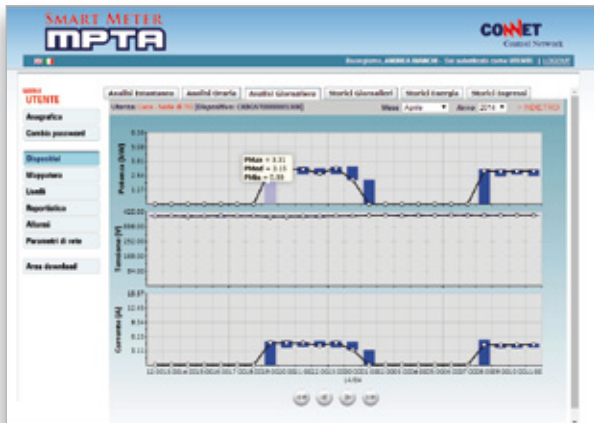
SMART METER
MPTA

CONNET
Control Network

Buongiorno, ANDREA BIANCHI - Sei autenticato come UTENTE | LOGOUT

UTENTE

Anagrafica
Cambio password

Dispositivi
Mappatura
Livelli
Reportistica
Allarmi
Parametri di rete

Area download

Analisi Istantanea | Analisi Oraria | Analisi Giornaliera | Storici Giornalieri | Storici Energia | Storici Ingressi

Utenza: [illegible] [Dispositivo: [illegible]]

Mese Aprile Anno 2014 » REFRESH

Potenza [kW]

PMax = 3.31
PMed = 3.15
PMin = 2.98

Tensione [V]

Corrente [A]

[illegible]